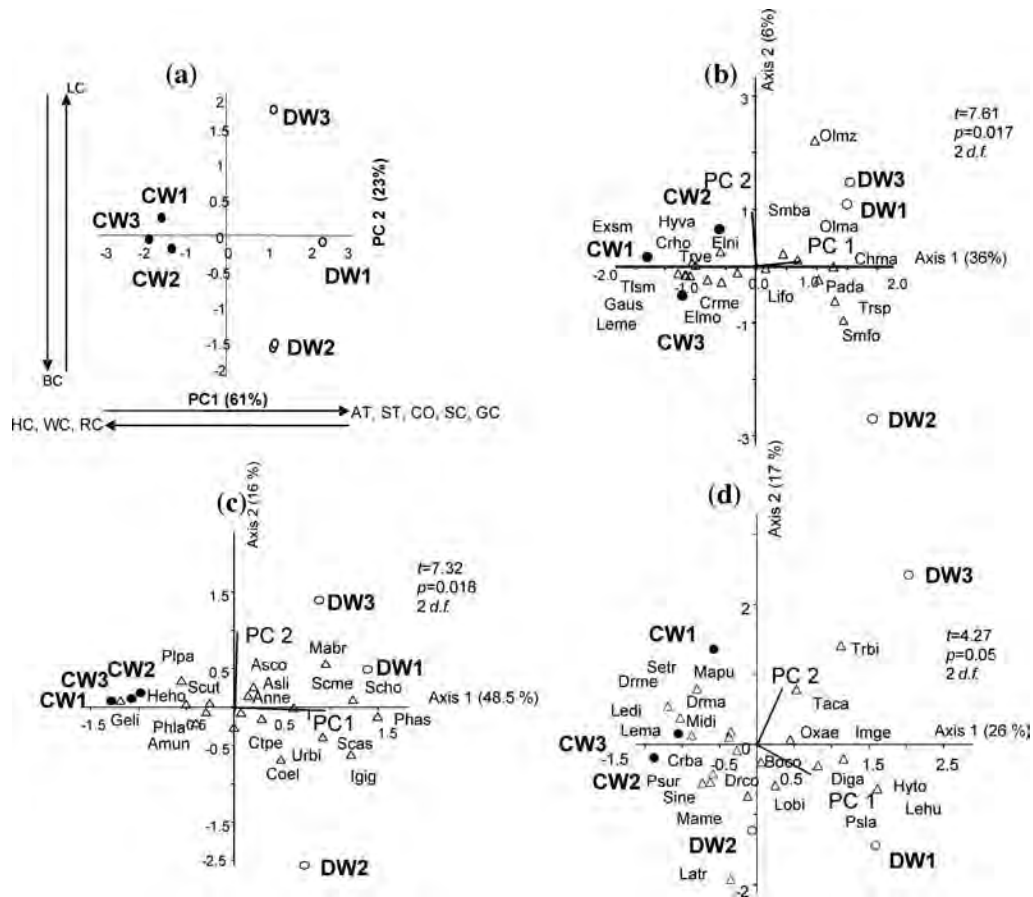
(a)

LC

BC

2
1.5
1
0.5
0
-0.5
-1
-1.5
-2

-3 -2 -1 0 1 2 3

DW3
CW1
CW3
CW2
DW1
DW2

PC 2 (23%)

PC1 (61%)

HC, WC, RC

AT, ST, CO, SC, GC

(b)

Axis 2 (6%)

3

$t$=7.61
$p$=0.017
2 $d.f.$

Olmz
DW3
DW1
PC 2
CW2
Smba
Olma
Exsm Hyva
Elni
CW1 Crho
Trve
PC 1
Chma
Axis 1 (36%)
-2.0 -1.0 0.0 1.0 2.0
Tlsm
Pada
Gaus
Crme
Lifo
Trsp
Leme
Elmo
Smfo
CW3

-1

DW2
-3

(c)

Axis 2 (16 %)

$t$=7.32
$p$=0.018
2 $d.f.$

1.5
DW3
PC 2
Mabr
Plpa
Asco
CW3 CW2
Scut
Asli
Scme
DW1
Scho
CW1
Heho
Anne
Axis 1 (48.5 %)
-1.5 Geli
0.5
PC1
1.5
Phas
Phla
-0.5
Amun
Ctpe
Scas
Urbi
Coel
Igig

-1.5

-2.5
DW2

(d)

Axis 2 (17 %)

DW3
2
$t$=4.27
$p$=0.05
2 $d.f.$
Trbi
CW1
Setr
Mapu
PC 2
Drme
Drma
Taca
Ledi
Midi
Lema
Oxae
Imge
Axis 1 (26 %)
CW3
-1.5
Crba
-0.5
Boso
0.5
1.5
2.5
Diga
CW2
Psur
Drco
Hyto
Sine
Lobi
PC 1
Lehu
Mame
Psla
DW2
DW1
Latr
-2